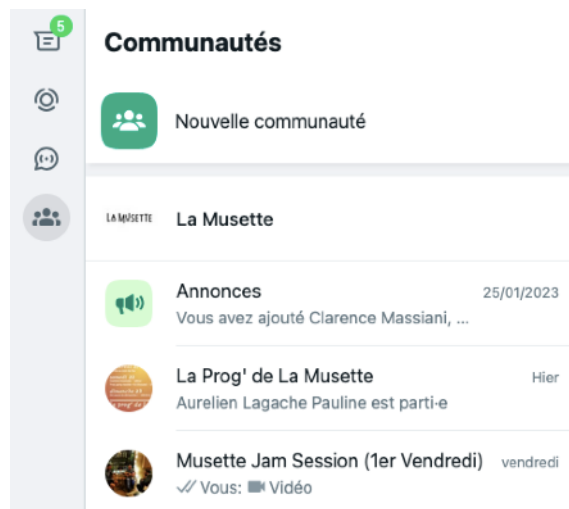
5

Communautés

Nouvelle communauté

LA MUSETTE

La Musette

Annonces
25/01/2023
Vous avez ajouté Clarence Massiani, ...

La Prog' de La Musette
Hier
Aurelien Lagache Pauline est parti·e

Musette Jam Session (1er Vendredi)
vendredi
Vous: Vidéo